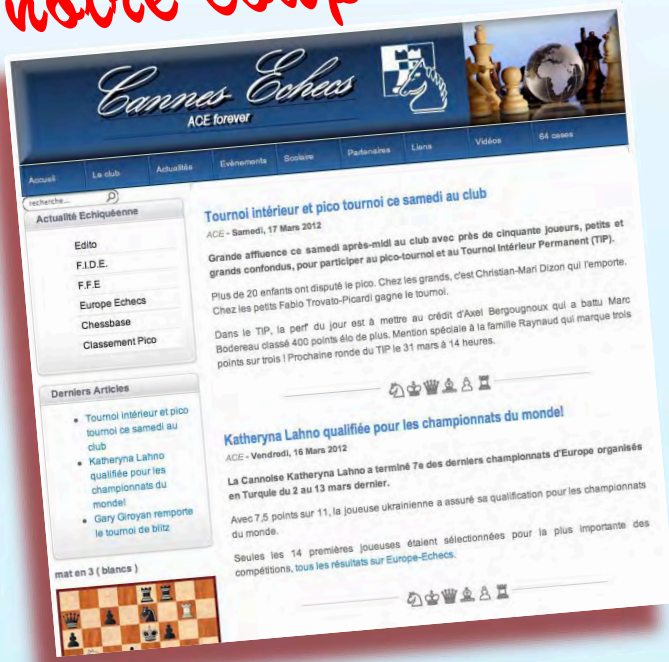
Cannes Echecs
ACE forever

Accueil | Le club | Actualités | Evènements | Scolaire | Partenaires | Liens | Vidéos | 64 cases

recherche...

Actualité Echiquéenne
Edito
F.I.D.E.
F.F.E
Europe Echecs
Chessbase
Classement Pico

Derniers Articles
- Tournoi intérieur et pico tournoi ce samedi au club
- Katheryna Lahno qualifiée pour les championnats du monde!
- Gary Giroyan remporte le tournoi de blitz

mat en 3 ( blancs )

Tournoi intérieur et pico tournoi ce samedi au club
ACE - Samedi, 17 Mars 2012

Grande affluence ce samedi après-midi au club avec près de cinquante joueurs, petits et grands confondus, pour participer au pico-tournoi et au Tournoi Intérieur Permanent (TIP).

Plus de 20 enfants ont disputé le pico. Chez les grands, c'est Christian-Mari Dizon qui l'emporte. Chez les petits Fabio Trovato-Picardi gagne le tournoi.

Dans le TIP, la perf du jour est à mettre au crédit d'Axel Bergougnoux qui a battu Marc Bodereau classé 400 points élo de plus. Mention spéciale à la famille Raynaud qui marque trois points sur trois ! Prochaine ronde du TIP le 31 mars à 14 heures.

Katheryna Lahno qualifiée pour les championnats du monde!
ACE - Vendredi, 16 Mars 2012

La Cannoise Katheryna Lahno a terminé 7e des derniers championnats d'Europe organisés en Turquie du 2 au 13 mars dernier.

Avec 7,5 points sur 11, la joueuse ukrainienne a assuré sa qualification pour les championnats du monde.

Seules les 14 premières joueuses étaient sélectionnées pour la plus importante des compétitions, tous les résultats sur Europe-Echecs.